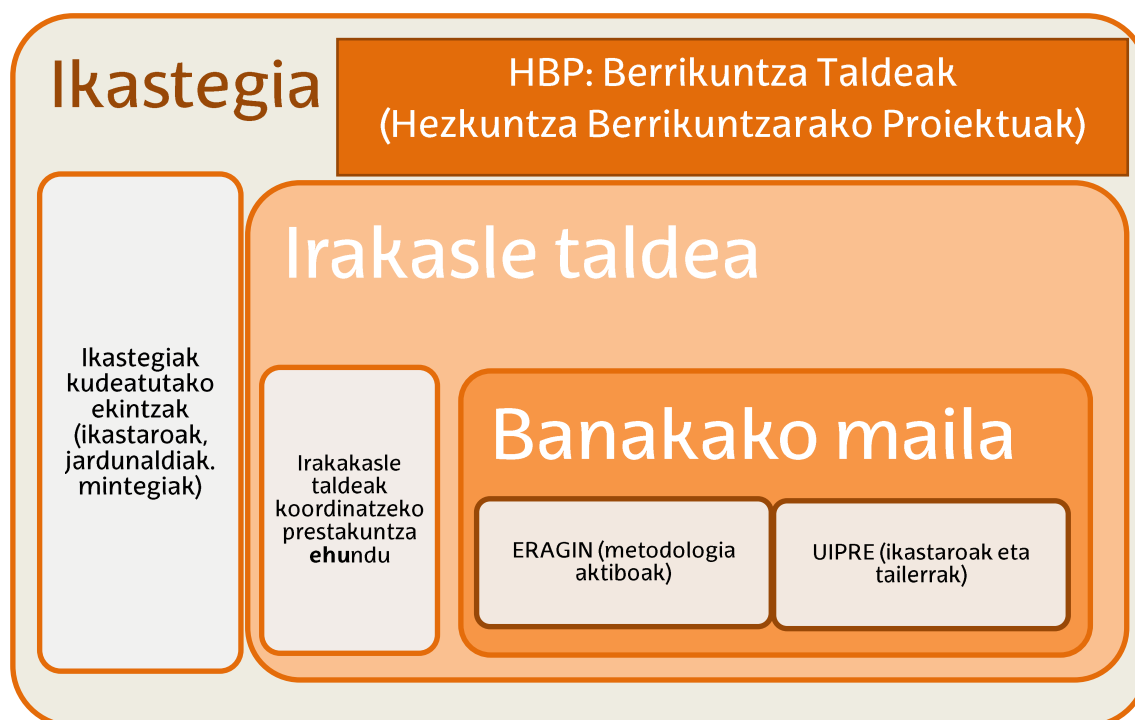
Ikastegia

HBP: Berrikuntza Taldeak (Hezkuntza Berrikuntzarako Proiektuak)

Ikastegiak kudeatutako ekintzak (ikastaroak, jardunaldiak. mintegiak)

Irakasle taldea

Irakakasle taldeak koordinatzeko prestakuntza **ehu**ndu

Banakako maila

ERAGIN (metodologia aktiboak)

UIPRE (ikastaroak eta tailerrak)